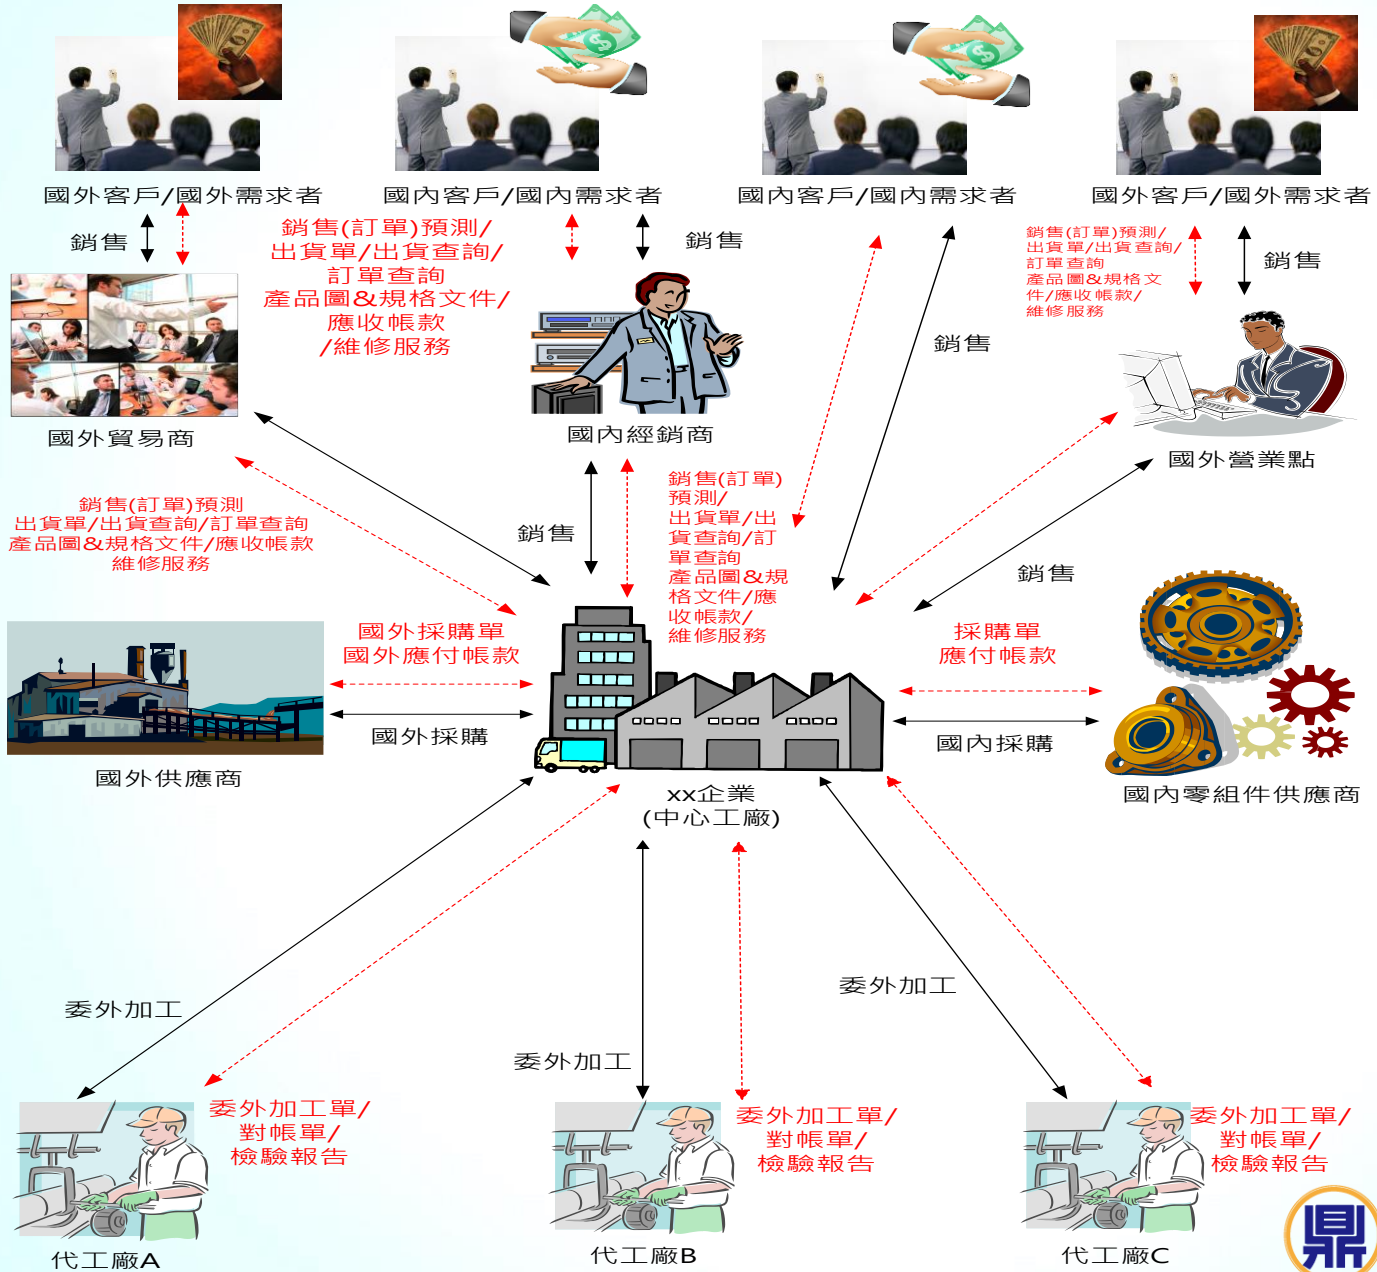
國外客戶/國外需求者

國內客戶/國內需求者

國內客戶/國內需求者

國外客戶/國外需求者

銷售

銷售(訂單)預測/
出貨單/出貨查詢/
訂單查詢
產品圖&規格文件/
應收帳款
/維修服務

銷售

銷售(訂單)預測/
出貨單/出貨查詢/
訂單查詢
產品圖&規格文件/應收帳款/
維修服務

銷售

國外貿易商

國內經銷商

銷售

國外營業點

銷售(訂單)預測
出貨單/出貨查詢/訂單查詢
產品圖&規格文件/應收帳款
維修服務

銷售

銷售(訂單)
預測/
出貨單/出貨查詢/訂單查詢
產品圖&規格文件/應收帳款/
維修服務

銷售

國外採購單
國外應付帳款

採購單
應付帳款

國外採購

國內採購

國外供應商

xx企業
(中心工廠)

國內零組件供應商

委外加工

委外加工

委外加工

委外加工單/
對帳單/
檢驗報告

委外加工單/
對帳單/
檢驗報告

委外加工單/
對帳單/
檢驗報告

代工廠A

代工廠B

代工廠C

鼎